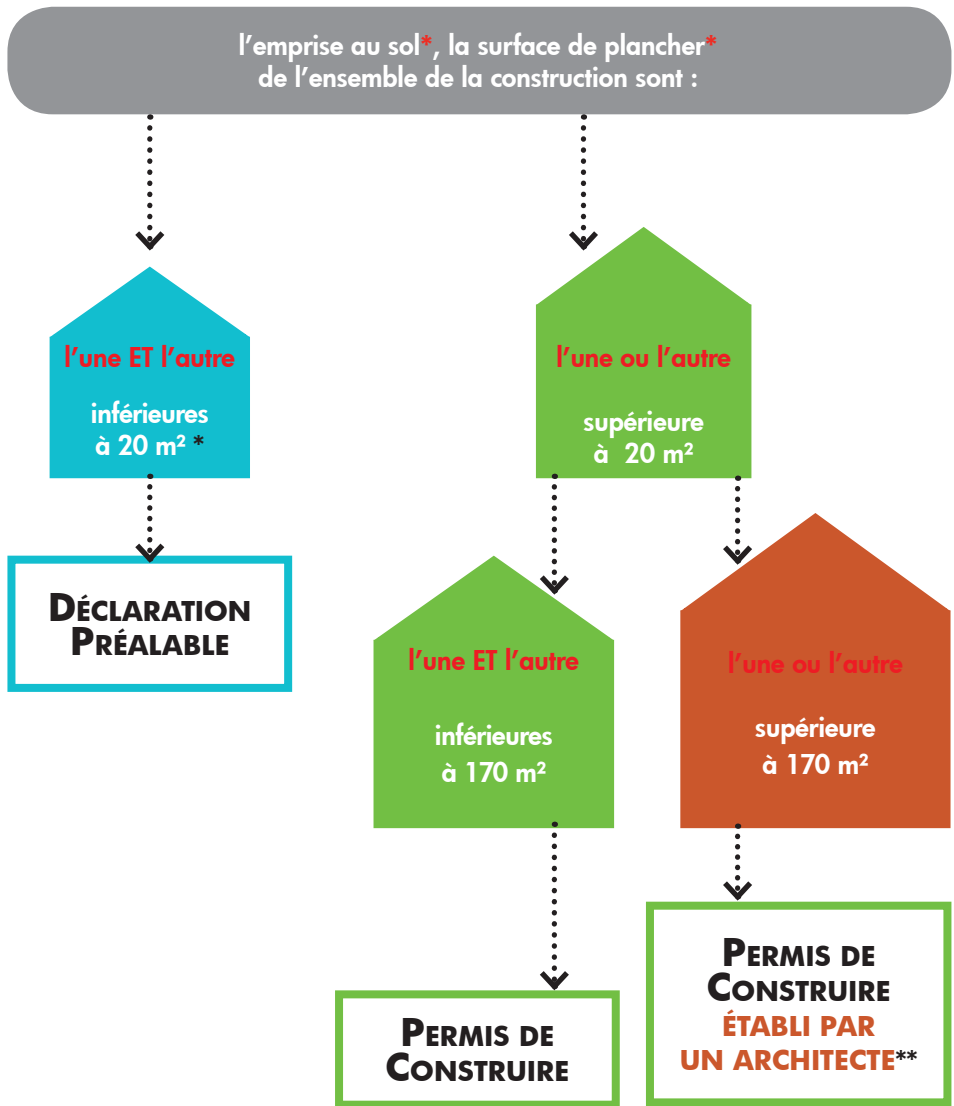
l'emprise au sol*, la surface de plancher* de l'ensemble de la construction sont :

l'une ET l'autre

inférieures à 20 m² *

DÉCLARATION PRÉALABLE

l'une ou l'autre

supérieure à 20 m²

l'une ET l'autre

inférieures à 170 m²

PERMIS DE CONSTRUIRE

l'une ou l'autre

supérieure à 170 m²

PERMIS DE CONSTRUIRE ÉTABLI PAR UN ARCHITECTE**